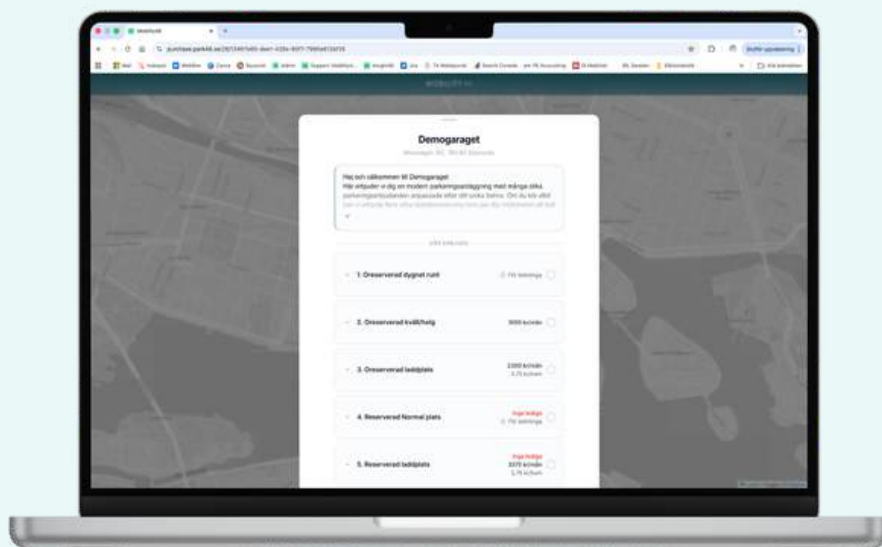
Demogaraget

Hej och välkommen till Demogaraget
Här erbjuder vi dig en modern parkeringsanläggning med många olika parkeringserbjudanden anpassade efter ditt unika behov.

1. Oreserverad dygnet runt

2. Oreserverad kväll/helg

3. Oreserverad laddplats

4. Reserverad Normal plats

Inga lediga

5. Reserverad laddplats

Inga lediga